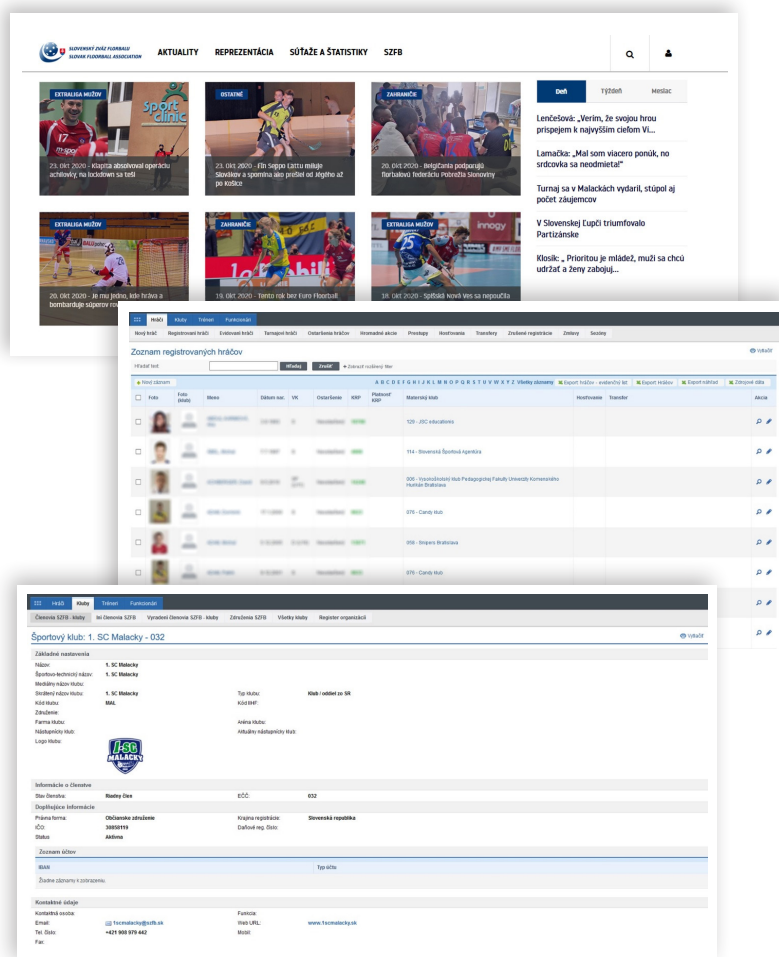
SLOVENSKÝ ZVÄZ FLORBALU
SLOVAK FLOORBALL ASSOCIATION

AKTUALITY REPREZENTÁCIA SÚŤAŽE A ŠTATISTIKY SZFB

EXTRALIGA MUŽOV
23. okt 2020 - Kapitán absolvoval operáciu achilovky, na lockdown sa teší

OSTATNÉ
23. okt 2020 - Fín Seppo Lattu miluje Slovákov a spomína ako prešiel od Jégého až po Košice

ZAHRANIČIE
20. okt 2020 - Belgičania podporujú florbalovú federáciu Pobrežia Slonoviny

EXTRALIGA MUŽOV
20. okt 2020 - Je mu jedno, kde hráva a bombarduje súperov

ZAHRANIČIE
19. okt 2020 - Tento rok bez Euro Floorball

EXTRALIGA MUŽOV
18. okt 2020 - Spišská Nová Ves sa nepoučila

Deň Týždeň Mesiac

Lenčešová: „Verím, že svojou hrou prispejem k najvyšším cieľom Vi...

Lamačka: „Mal som viacero ponúk, no srdcovka sa neodmietа!"

Turnaj sa v Malackách vydaril, stúpol aj počet záujemcov

V Slovenskej Eupči triumfovalo Partizánske

Klosík: „ Prioritou je mládež, muži sa chcú udržať a ženy zabojuj...

Hráči Kluby Tréneri Funkcionári

Nový hráč Registrovaní hráči Evidovaní hráči Termajoví hráči Ostarženia hráčov Hromadné akcie Prestupy Hosťovania Transfery Zrušené registrácie Zmluvy Sezóny

Zoznam registrovaných hráčov

Vytlačiť

Hľadaný text Hľadaj Zrušiť Zobraziť rozšírený filter

Nový záznam

A B C D E F G H I J K L M N O P Q R S T U V W X Y Z Všetky záznamy Export hráčov - evidenčný list Export hráčov Export náhľad Zdrojové dáta

| Foto | Foto (klub) | Meno | Dátum nar. | VK | Ostarženie | KKP | Platnosť KKP | Materský klub | Hosťovanie | Transfer | Akcia |
|---|---|---|---|---|---|---|---|---|---|---|---|
| | | | | | | | | 120 - JSC educations | | | |
| | | | | | | | | 114 - Slovenská Športová Agentúra | | | |
| | | | | | | | | 300 - Vysokoškolský klub Pedagogickej Fakulty Univerzity Komenského Humán Bratislava | | | |
| | | | | | | | | 076 - Candy klub | | | |
| | | | | | | | | 058 - Snipers Bratislava | | | |
| | | | | | | | | 076 - Candy klub | | | |

Hráči Kluby Tréneri Funkcionári

Členovia SZFB - kluby Ini členovia SZFB Vyradení členovia SZFB - kluby Združenia SZFB Všetky kluby Register organizácií

Športový klub: 1. SC Malacky - 032

Vytlačiť

Základné nastavenia
Názov: 1. SC Malacky
Športovo-technický názov: 1. SC Malacky
Mediálny názov klubu:
Skrátený názov klubu: 1. SC Malacky
Typ klubu: Klub / oddiel zo SR
Kód klubu: MAL
Kód IIHF:
Združenie:
Farma klubu:
Aréna klubu:
Nástupnícky klub:
Aktuálny nástupnícky klub:
Logo klubu:

1. SC MALACKY

Informácie o členstve
Stav členstva: Riadny člen
EČČ: 032

Doplňujúce informácie
Právna forma: Občianske združenie
Krajina registrácie: Slovenská republika
IČO: 30858119
Daňové reg. číslo:
Status: Aktívna

Zoznam účtov
IBAN Typ účtu
Žiadne záznamy k zobrazeniu.

Kontaktné údaje
Kontaktná osoba:
Funkcia:
Email: 1scmalacky@szfb.sk
Web URL: www.1scmalacky.sk
Tel. číslo: +421 908 979 442
Mobil:
Fax: